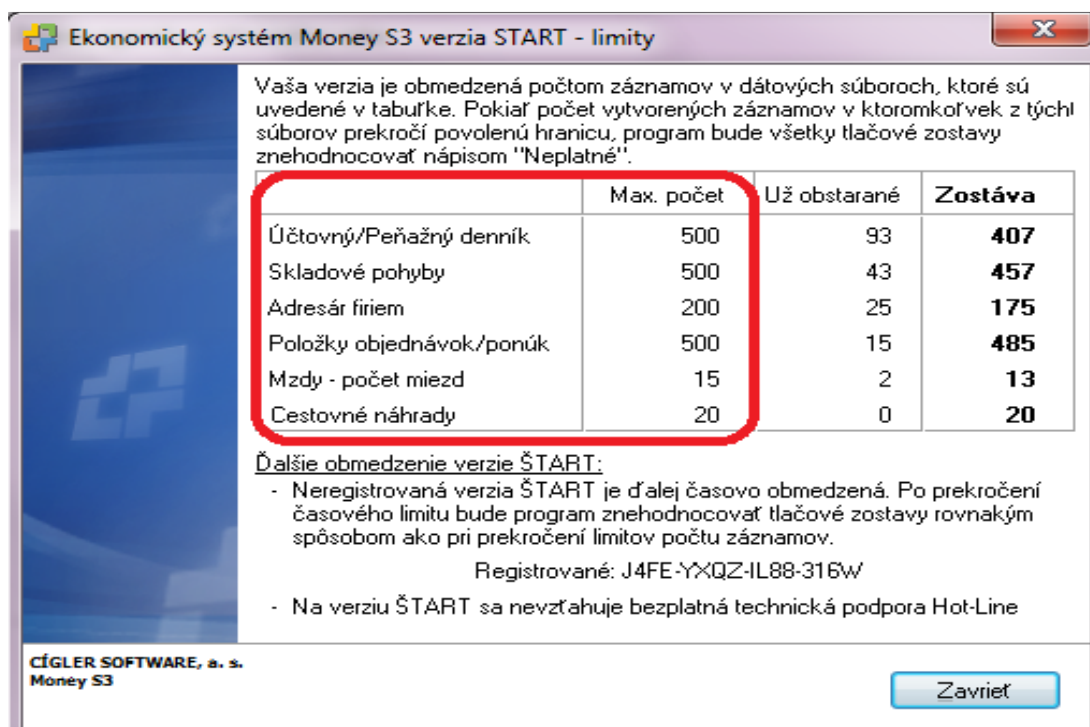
Ekonomický systém Money S3 verzia START - limity

Vaša verzia je obmedzená počtom záznamov v dátových súboroch, ktoré sú uvedené v tabuľke. Pokiaľ počet vytvorených záznamov v ktoromkoľvek z tých súborov prekročí povolenú hranicu, program bude všetky tlačové zostavy znehodnocovať nápisom "Neplatné".

| | Max. počet | Už obstarané | Zostáva |
|---|---|---|---|
| Účtovný/Peňažný denník | 500 | 93 | 407 |
| Skladové pohyby | 500 | 43 | 457 |
| Adresár firiem | 200 | 25 | 175 |
| Položky objednávok/ponúk | 500 | 15 | 485 |
| Mzdy - počet miezd | 15 | 2 | 13 |
| Cestovné náhrady | 20 | 0 | 20 |

Ďalšie obmedzenie verzie ŠTART:

- Neregistrovaná verzia ŠTART je ďalej časovo obmedzená. Po prekročení časového limitu bude program znehodnocovať tlačové zostavy rovnakým spôsobom ako pri prekročení limitov počtu záznamov.

Registrované: J4FE-YXQZ-IL88-316W

- Na verziu ŠTART sa nevzťahuje bezplatná technická podpora Hot-Line

CÍGLER SOFTWARE, a. s.
Money S3

Zavrieť